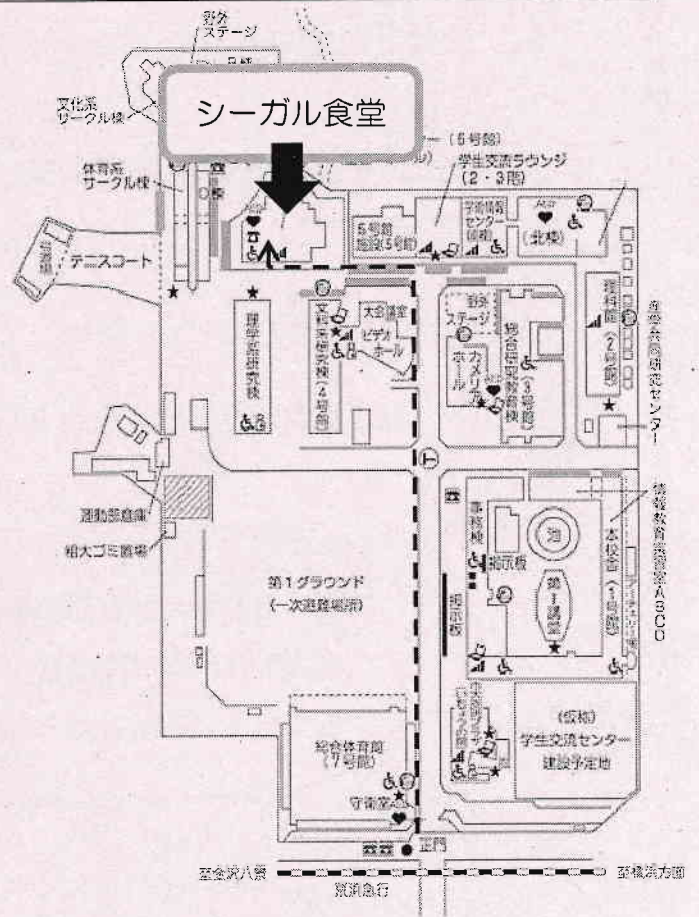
野外ステージ

文化系サークル棟

シーガル食堂

(5号館)

学生交流ラウンジ (2・3階)

体育系サークル棟

テニスコート

5号館 商店(5号館)

学術情報センター

(北棟)

理科館 (2号館)

★

理学部研究棟

大会議室

ビデオホール

野外ステージ

総合研究教育棟 (3号館)

ホール

カメリア

地域研究センター

運動部倉庫

粗大ゴミ置場

第1グラウンド (一次避難場所)

事務棟

掲示板

池

第1講堂

本校舎 (1号館)

情報教育研究室ABCD

掲示板

総合体育館 (7号館)

守衛室

(仮称) 学生交流センター 建設予定地

正門

至金沢八景

京浜急行

至横浜方面